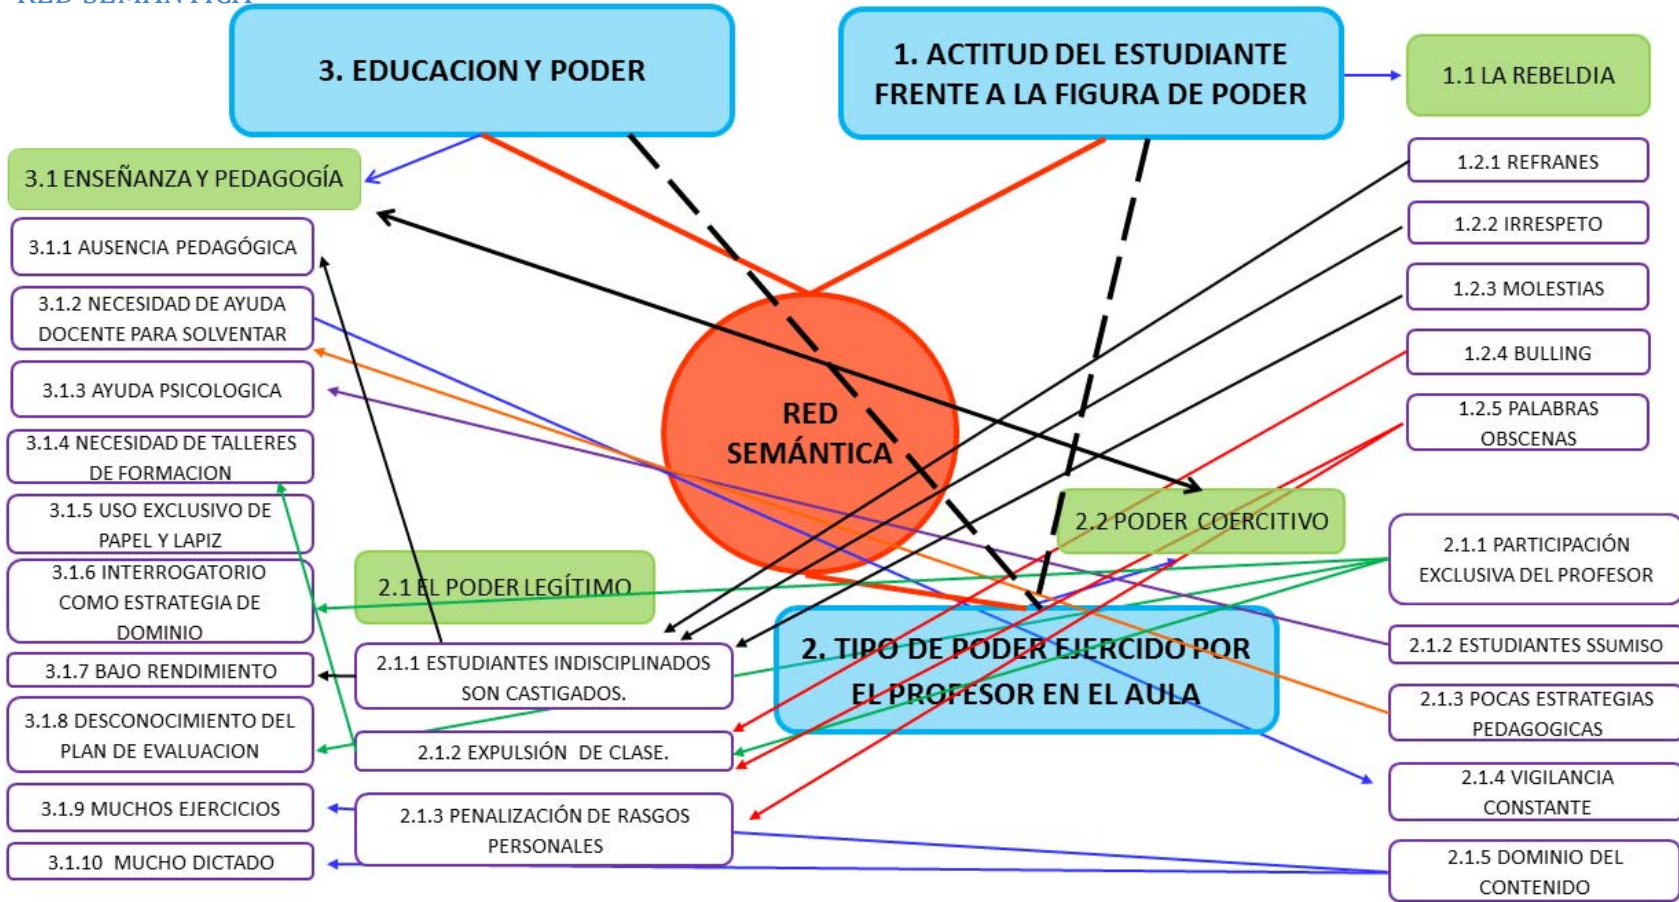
RED SEMÁNTICA

3. EDUCACION Y PODER

1. ACTITUD DEL ESTUDIANTE FRENTE A LA FIGURA DE PODER

1.1 LA REBELDIA

3.1 ENSEÑANZA Y PEDAGOGÍA

1.2.1 REFRANES

1.2.2 IRRESPETO

1.2.3 MOLESTIAS

1.2.4 BULLING

1.2.5 PALABRAS OBSCENAS

3.1.1 AUSENCIA PEDAGÓGICA

3.1.2 NECESIDAD DE AYUDA DOCENTE PARA SOLVENTAR

3.1.3 AYUDA PSICOLOGICA

3.1.4 NECESIDAD DE TALLERES DE FORMACION

3.1.5 USO EXCLUSIVO DE PAPEL Y LAPIZ

3.1.6 INTERROGATORIO COMO ESTRATEGIA DE DOMINIO

3.1.7 BAJO RENDIMIENTO

3.1.8 DESCONOCIMIENTO DEL PLAN DE EVALUACION

3.1.9 MUCHOS EJERCICIOS

3.1.10 MUCHO DICTADO

RED SEMÁNTICA

2.2 PODER COERCITIVO

2.1 EL PODER LEGÍTIMO

2.1.1 PARTICIPACIÓN EXCLUSIVA DEL PROFESOR

2.1.2 ESTUDIANTES SSUMISO

2.1.3 POCAS ESTRATEGIAS PEDAGOGICAS

2.1.4 VIGILANCIA CONSTANTE

2.1.5 DOMINIO DEL CONTENIDO

2. TIPO DE PODER EJERCIDO POR EL PROFESOR EN EL AULA

2.1.1 ESTUDIANTES INDISCIPLINADOS SON CASTIGADOS.

2.1.2 EXPULSIÓN DE CLASE.

2.1.3 PENALIZACIÓN DE RASGOS PERSONALES